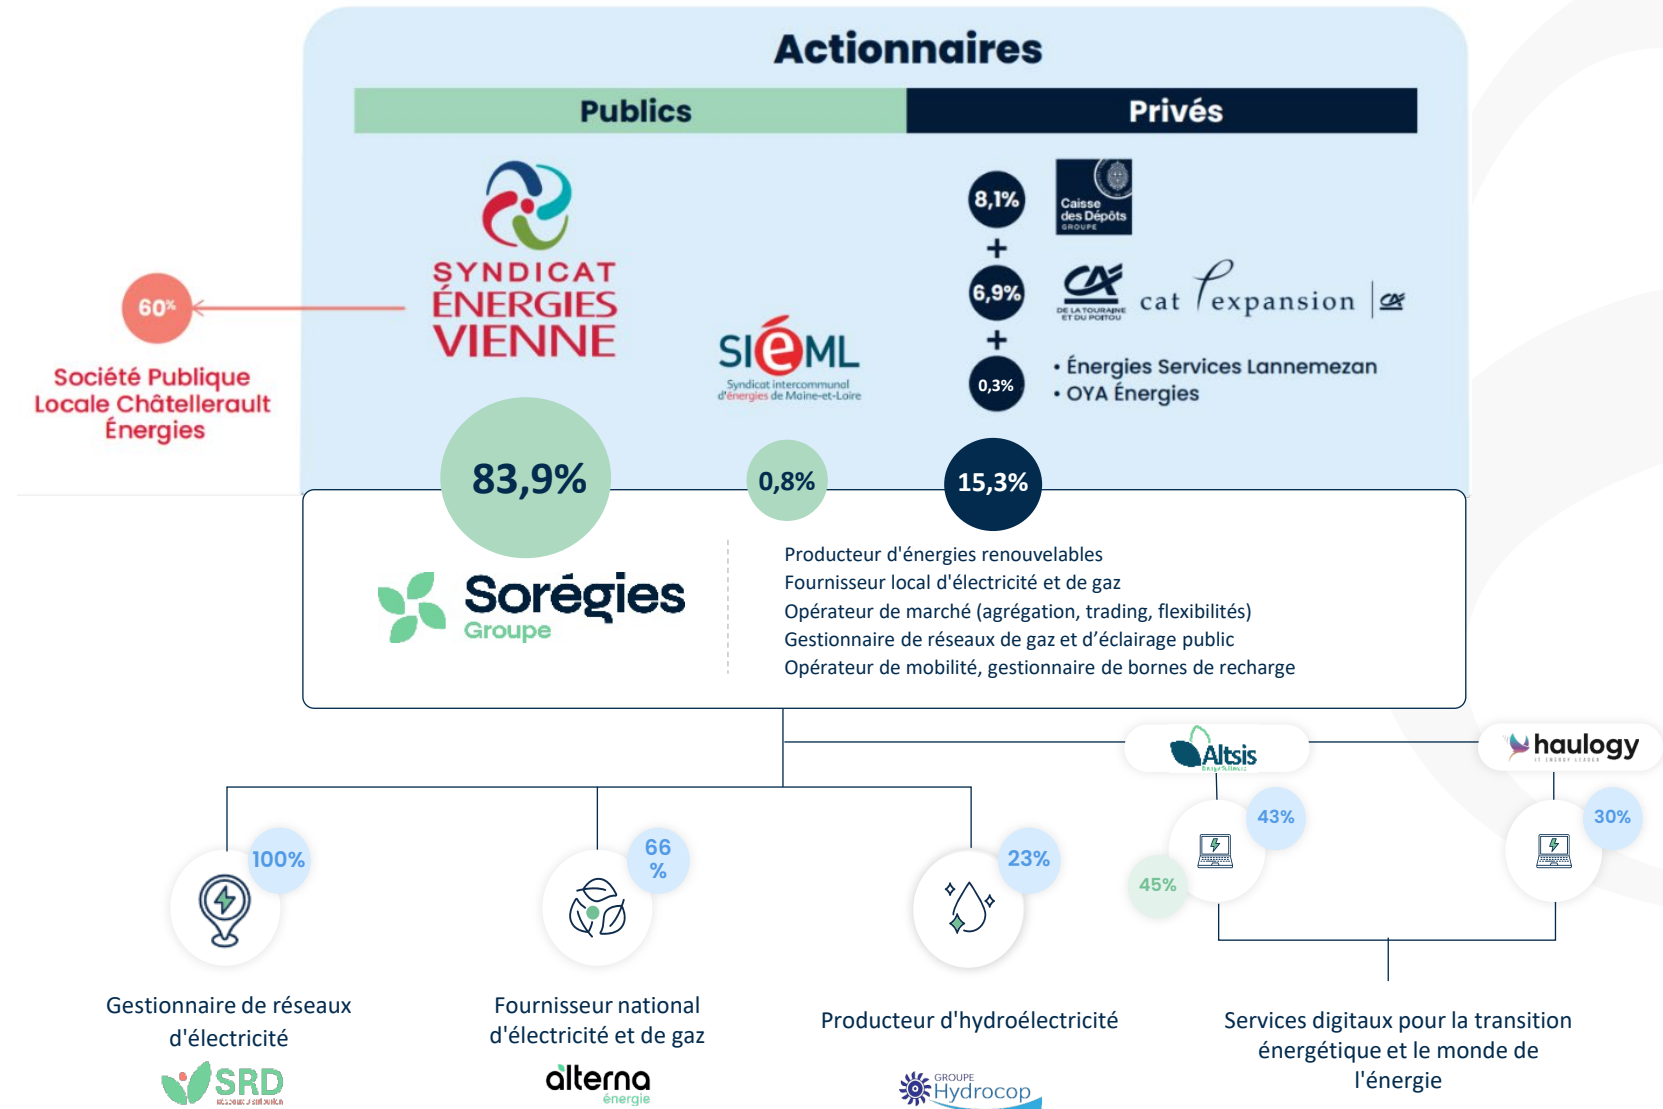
Actionnaires

Publics

Privés

SYNDICAT ÉNERGIES VIENNE

60%

Société Publique Locale Châtellerault Énergies

SIéML
Syndicat intercommunal d'énergies de Maine-et-Loire

8,1%

Caisse des Dépôts GROUPE

+

6,9%

CA DE LA TOURAINE ET DU POITOU

cat expansion

+

0,3%

• Énergies Services Lannemezan
• OYA Énergies

83,9%

0,8%

15,3%

Sorégies Groupe

Producteur d'énergies renouvelables
Fournisseur local d'électricité et de gaz
Opérateur de marché (agrégation, trading, flexibilités)
Gestionnaire de réseaux de gaz et d'éclairage public
Opérateur de mobilité, gestionnaire de bornes de recharge

Altsis

haulogy

100%

66 %

23%

43%

45%

30%

Gestionnaire de réseaux d'électricité

SRD

Fournisseur national d'électricité et de gaz

alterna énergie

Producteur d'hydroélectricité

GROUPE Hydrocop

Services digitaux pour la transition énergétique et le monde de l'énergie